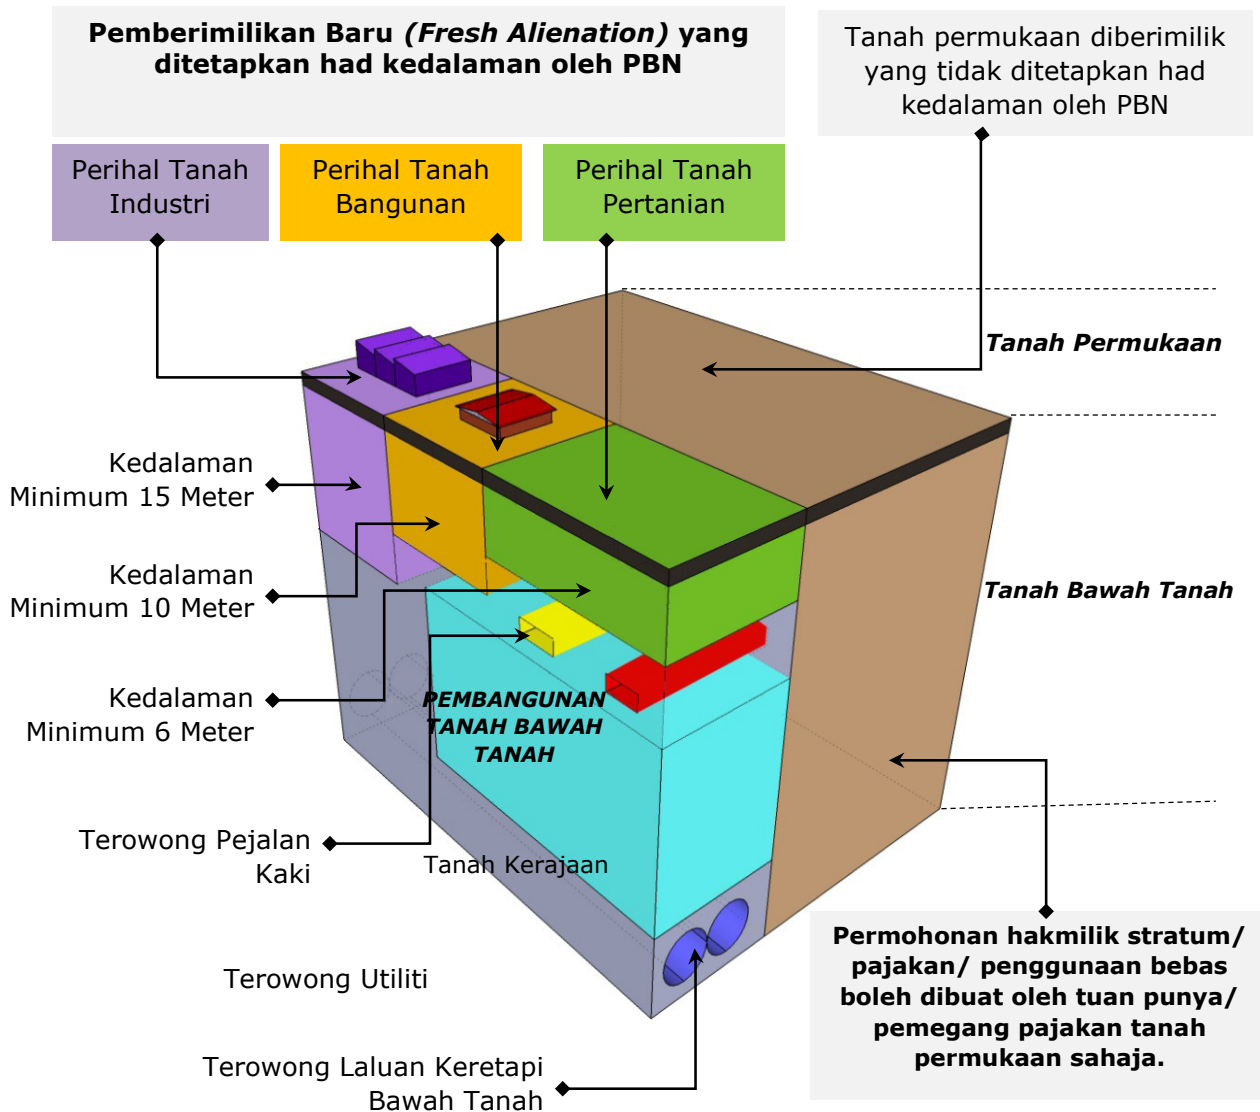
**Pemberimilikan Baru *(Fresh Alienation)* yang ditetapkan had kedalaman oleh PBN**

Tanah permukaan diberimilik yang tidak ditetapkan had kedalaman oleh PBN

Perihal Tanah Industri

Perihal Tanah Bangunan

Perihal Tanah Pertanian

***Tanah Permukaan***

Kedalaman Minimum 15 Meter

Kedalaman Minimum 10 Meter

Kedalaman Minimum 6 Meter

***Tanah Bawah Tanah***

***PEMBANGUNAN TANAH BAWAH TANAH***

Terowong Pejalan Kaki

Tanah Kerajaan

Terowong Utiliti

Terowong Laluan Keretapi Bawah Tanah

**Permohonan hakmilik stratum/ pajakan/ penggunaan bebas boleh dibuat oleh tuan punya/ pemegang pajakan tanah permukaan sahaja.**